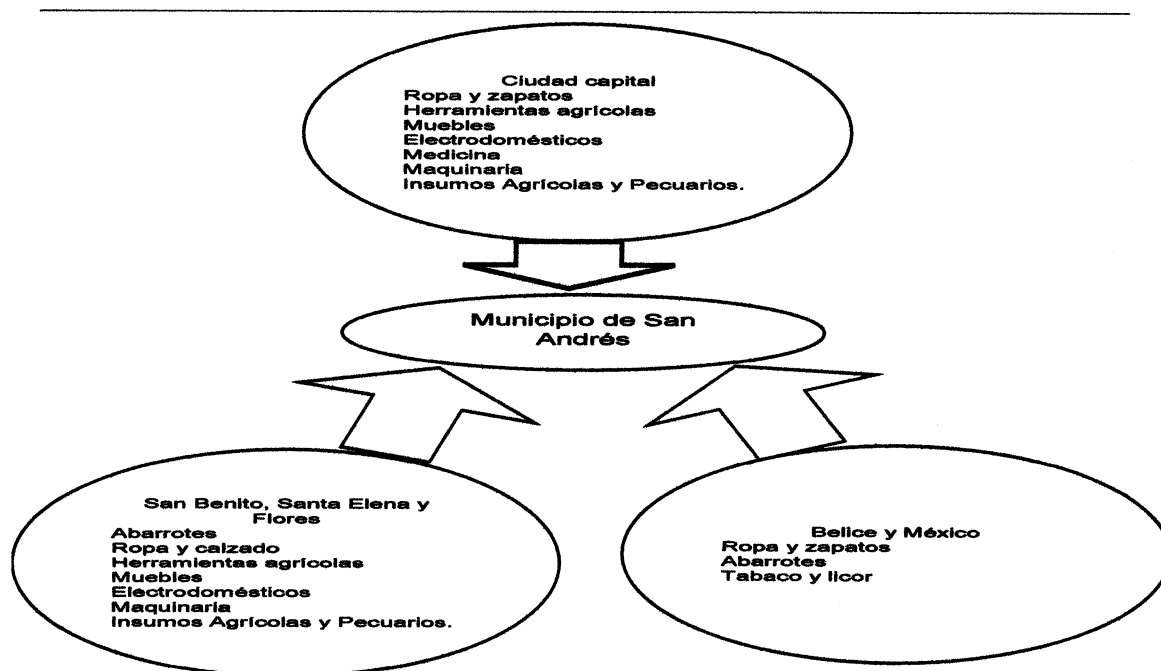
Ciudad capital
Ropa y zapatos
Herramientas agricolas
Muebles
Electrodomésticos
Medicina
Maquinaria
Insumos Agricolas y Pecuarios.

Municipio de San Andrés

San Benito, Santa Elena y Flores
Abarrotes
Ropa y calzado
Herramientas agricolas
Muebles
Electrodomésticos
Maquinaria
Insumos Agricolas y Pecuarios.

Belice y México
Ropa y zapatos
Abarrotes
Tabaco y licor